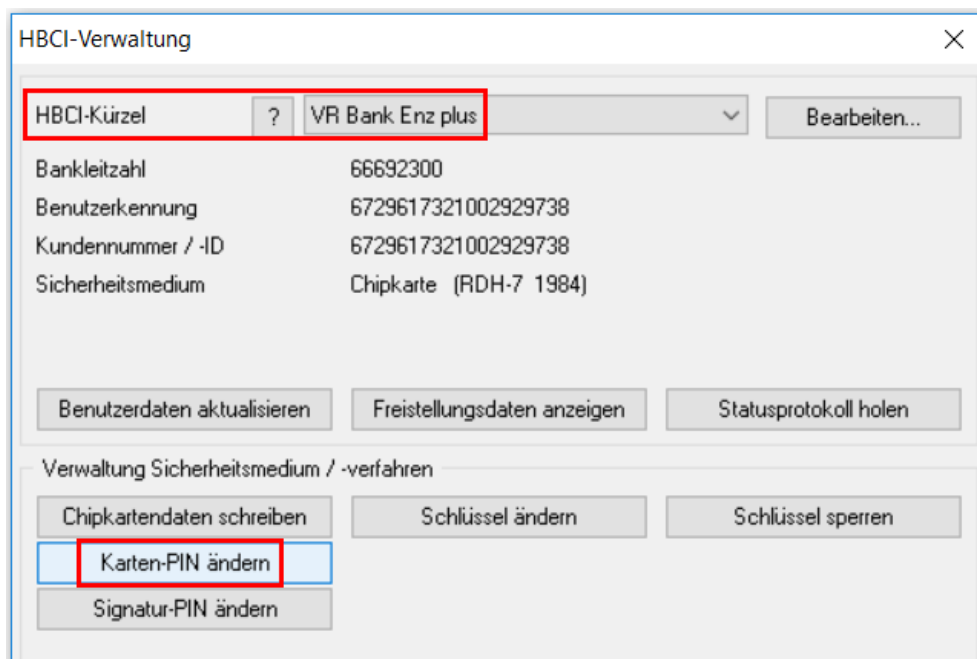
HBCI-Verwaltung

×

HBCI-Kürzel ? VR Bank Enz plus

Bearbeiten...

Bankleitzahl 66692300

Benutzerkennung 6729617321002929738

Kundennummer / -ID 6729617321002929738

Sicherheitsmedium Chipkarte (RDH-7 1984)

Benutzerdaten aktualisieren

Freistellungsdaten anzeigen

Statusprotokoll holen

Verwaltung Sicherheitsmedium / -verfahren

Chipkartendaten schreiben

Schlüssel ändern

Schlüssel sperren

Karten-PIN ändern

Signatur-PIN ändern